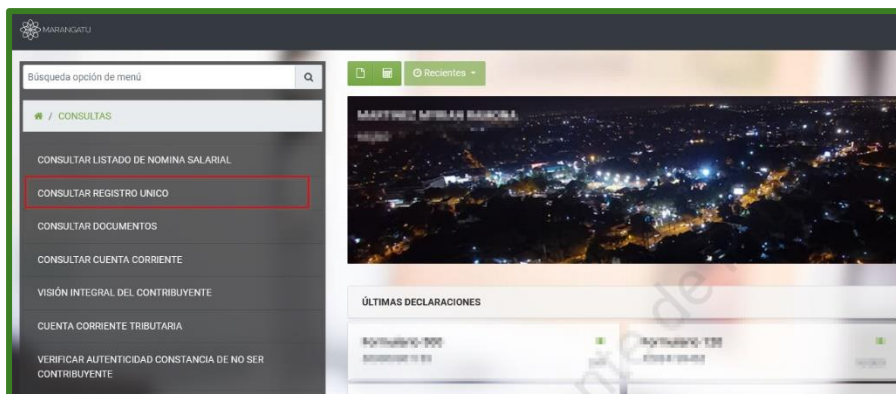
MARANGATU

Búsqueda opción de menú

/ CONSULTAS

CONSULTAR LISTADO DE NOMINA SALARIAL

CONSULTAR REGISTRO UNICO

CONSULTAR DOCUMENTOS

CONSULTAR CUENTA CORRIENTE

VISIÓN INTEGRAL DEL CONTRIBUYENTE

CUENTA CORRIENTE TRIBUTARIA

VERIFICAR AUTENTICIDAD CONSTANCIA DE NO SER CONTRIBUYENTE

Recientes

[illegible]

ÚLTIMAS DECLARACIONES

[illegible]

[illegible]